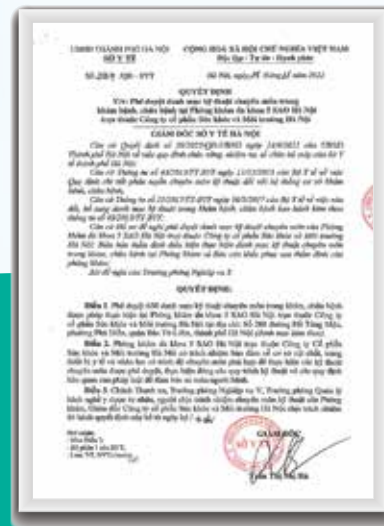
UBND THÀNH PHỐ HÀ NỘI
SỞ Y TẾ

CỘNG HOÀ XÃ HỘI CHỦ NGHĨA VIỆT NAM
Độc lập - Tự do - Hạnh phúc

Số: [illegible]

Hà Nội, ngày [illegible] tháng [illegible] năm 2022

QUYẾT ĐỊNH
V/v: Phê duyệt danh mục kỹ thuật chuyên môn trong khám bệnh, chữa bệnh tại Phòng khám đa khoa 5 SAO Hà Nội trực thuộc Công ty cổ phần Sức khỏe và Môi trường Hà Nội

GIÁM ĐỐC SỞ Y TẾ HÀ NỘI

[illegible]

Điều 1. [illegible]

Điều 2. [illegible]

Điều 3. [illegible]

GIÁM ĐỐC

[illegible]